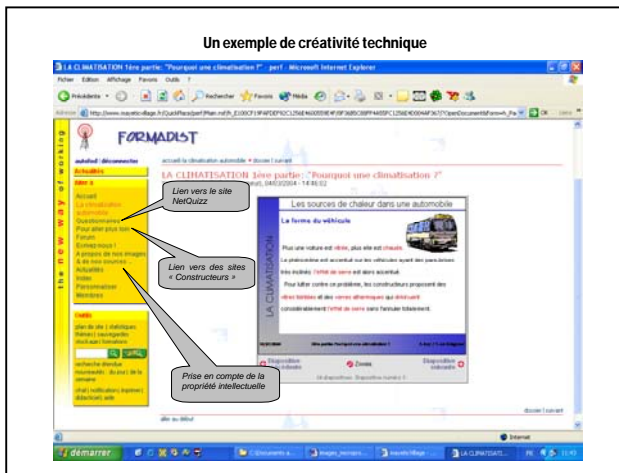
Un exemple de créativité technique

LA CLIMATISATION 1ère partie: "Pourquoi une climatisation ?" .perf - Microsoft Internet Explorer

Fichier Edition Affichage Favoris Outils ?

Précédente Rechercher Favoris Média

Adresse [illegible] OK Liens

the new way of working

FORMADIST

autoform | déconnectez

Actualités

Aller à

Accueil
La climatisation automobile
Questionnaires
Pour aller plus loin
Forum
Ecrivez-nous !
A propos de nos images & de nos sources ...
Actualités
Index
Personnaliser
Membres

Outils

plan de site | statistiques thèmes | sauvegarder
stockage | formation

recherche étendue
nouveautés : du jour | de la semaine
chat | notification | imprimer | débloquer | aide

accueil la climatisation automobile • dossier | suivant

LA CLIMATISATION 1ère partie: "Pourquoi une climatisation ?"
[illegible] 04/03/2004 - 14:46:02

Lien vers le site NetQuizz

Lien vers des sites « Constructeurs »

Prise en compte de la propriété intellectuelle

LA CLIMATISATION

Les sources de chaleur dans une automobile

La forme du véhicule

Plus une voiture est vitrée, plus elle est chaude.

Le phénomène est accentué sur les véhicules ayant des pare-brises très inclinés. L'effet de serre est alors accentué.

Pour lutter contre ce problème, les constructeurs proposent des vitres teintées et des verres athermiques qui diminuent considérablement l'effet de serre sans l'annuler totalement.

Diapositive précédente
Zoom
Diapositive suivante

aller au début

dossier | suivant

Internet

démarrer

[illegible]
images_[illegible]
nouvelleVillage - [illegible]
LA CLIMATISATI...
FR 11:43